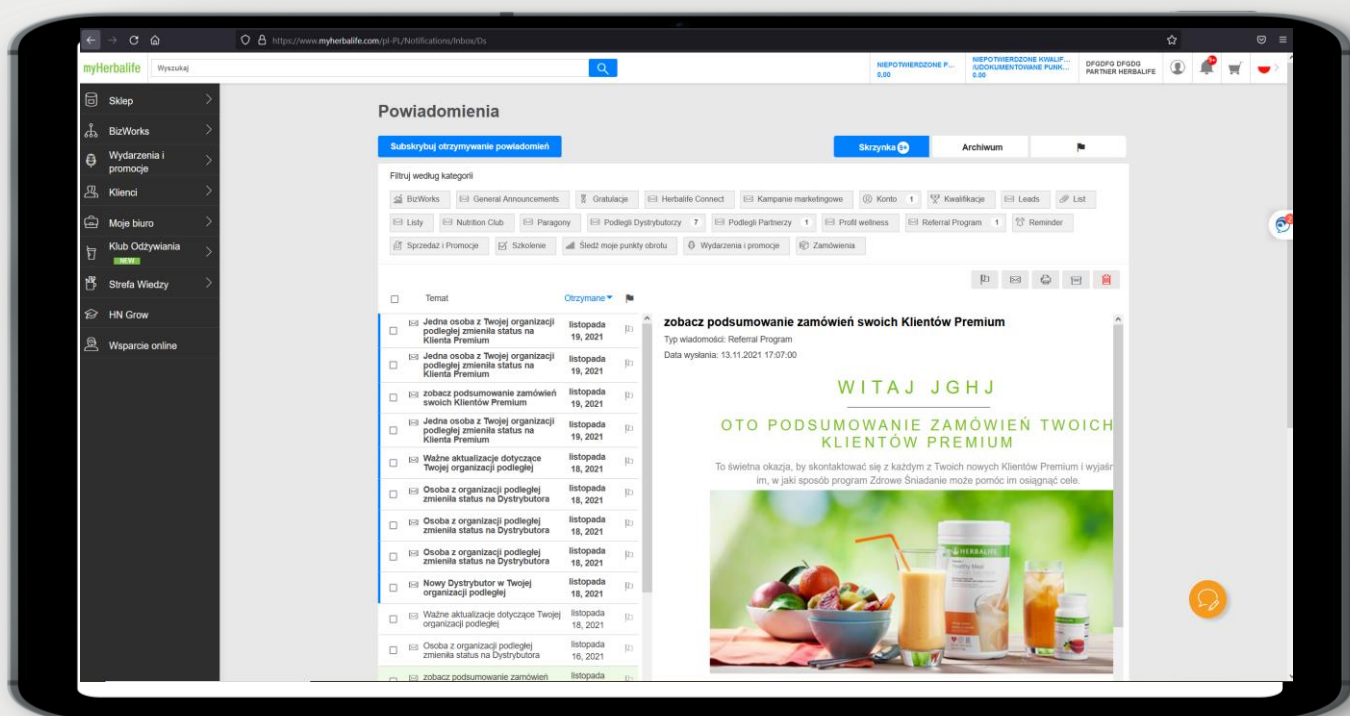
https://www.myherbalife.com/pl-PL/Notifications/Inbox/Ds

myHerbalife Wyszukaj

NIEPOTWIERDZONE P... 0.00 NIEPOTWIERDZONE KWALIF... /UDOKUMENTOWANE PUNK... 0.00 DFGDFG DFGDG PARTNER HERBALIFE

Sklep
BizWorks
Wydarzenia i promocje
Klienci
Moje biuro
Klub Odżywiania NEW
Strefa Wiedzy
HN Grow
Wsparcie online

Powiadomienia

Subskrybuj otrzymywanie powiadomień

Skrzynka 9+ Archiwum

Filtruj według kategorii

BizWorks | General Announcements | Gratulacje | Herbalife Connect | Kampanie marketingowe | Konto 1 | Kwalifikacje | Leads | List | Listy | Nutrition Club | Paragony | Podlegli Dystrybutorzy 7 | Podlegli Partnerzy 1 | Profil wellness | Referral Program 1 | Reminder | Sprzedaż i Promocje | Szkolenie | Śledź moje punkty obrotu | Wydarzenia i promocje | Zamówienia

Temat Otrzymane

Jedna osoba z Twojej organizacji podległej zmieniła status na Klienta Premium listopada 19, 2021
Jedna osoba z Twojej organizacji podległej zmieniła status na Klienta Premium listopada 19, 2021
zobacz podsumowanie zamówień swoich Klientów Premium listopada 19, 2021
Jedna osoba z Twojej organizacji podległej zmieniła status na Klienta Premium listopada 19, 2021
Ważne aktualizacje dotyczące Twojej organizacji podległej listopada 18, 2021
Osoba z organizacji podległej zmieniła status na Dystrybutora listopada 18, 2021
Osoba z organizacji podległej zmieniła status na Dystrybutora listopada 18, 2021
Osoba z organizacji podległej zmieniła status na Dystrybutora listopada 18, 2021
Nowy Dystrybutor w Twojej organizacji podległej listopada 18, 2021
Ważne aktualizacje dotyczące Twojej organizacji podległej listopada 18, 2021
Osoba z organizacji podległej zmieniła status na Dystrybutora listopada 16, 2021
zobacz podsumowanie zamówień listopada

zobacz podsumowanie zamówień swoich Klientów Premium
Typ wiadomości: Referral Program
Data wysłania: 13.11.2021 17:07:00

WITAJ JGHJ

OTO PODSUMOWANIE ZAMÓWIEŃ TWOICH KLIENTÓW PREMIUM

To świetna okazja, by skontaktować się z każdym z Twoich nowych Klientów Premium i wyjaśn im, w jaki sposób program Zdrowe Śniadanie może pomóc im osiągnąć cele.

HERBALIFE